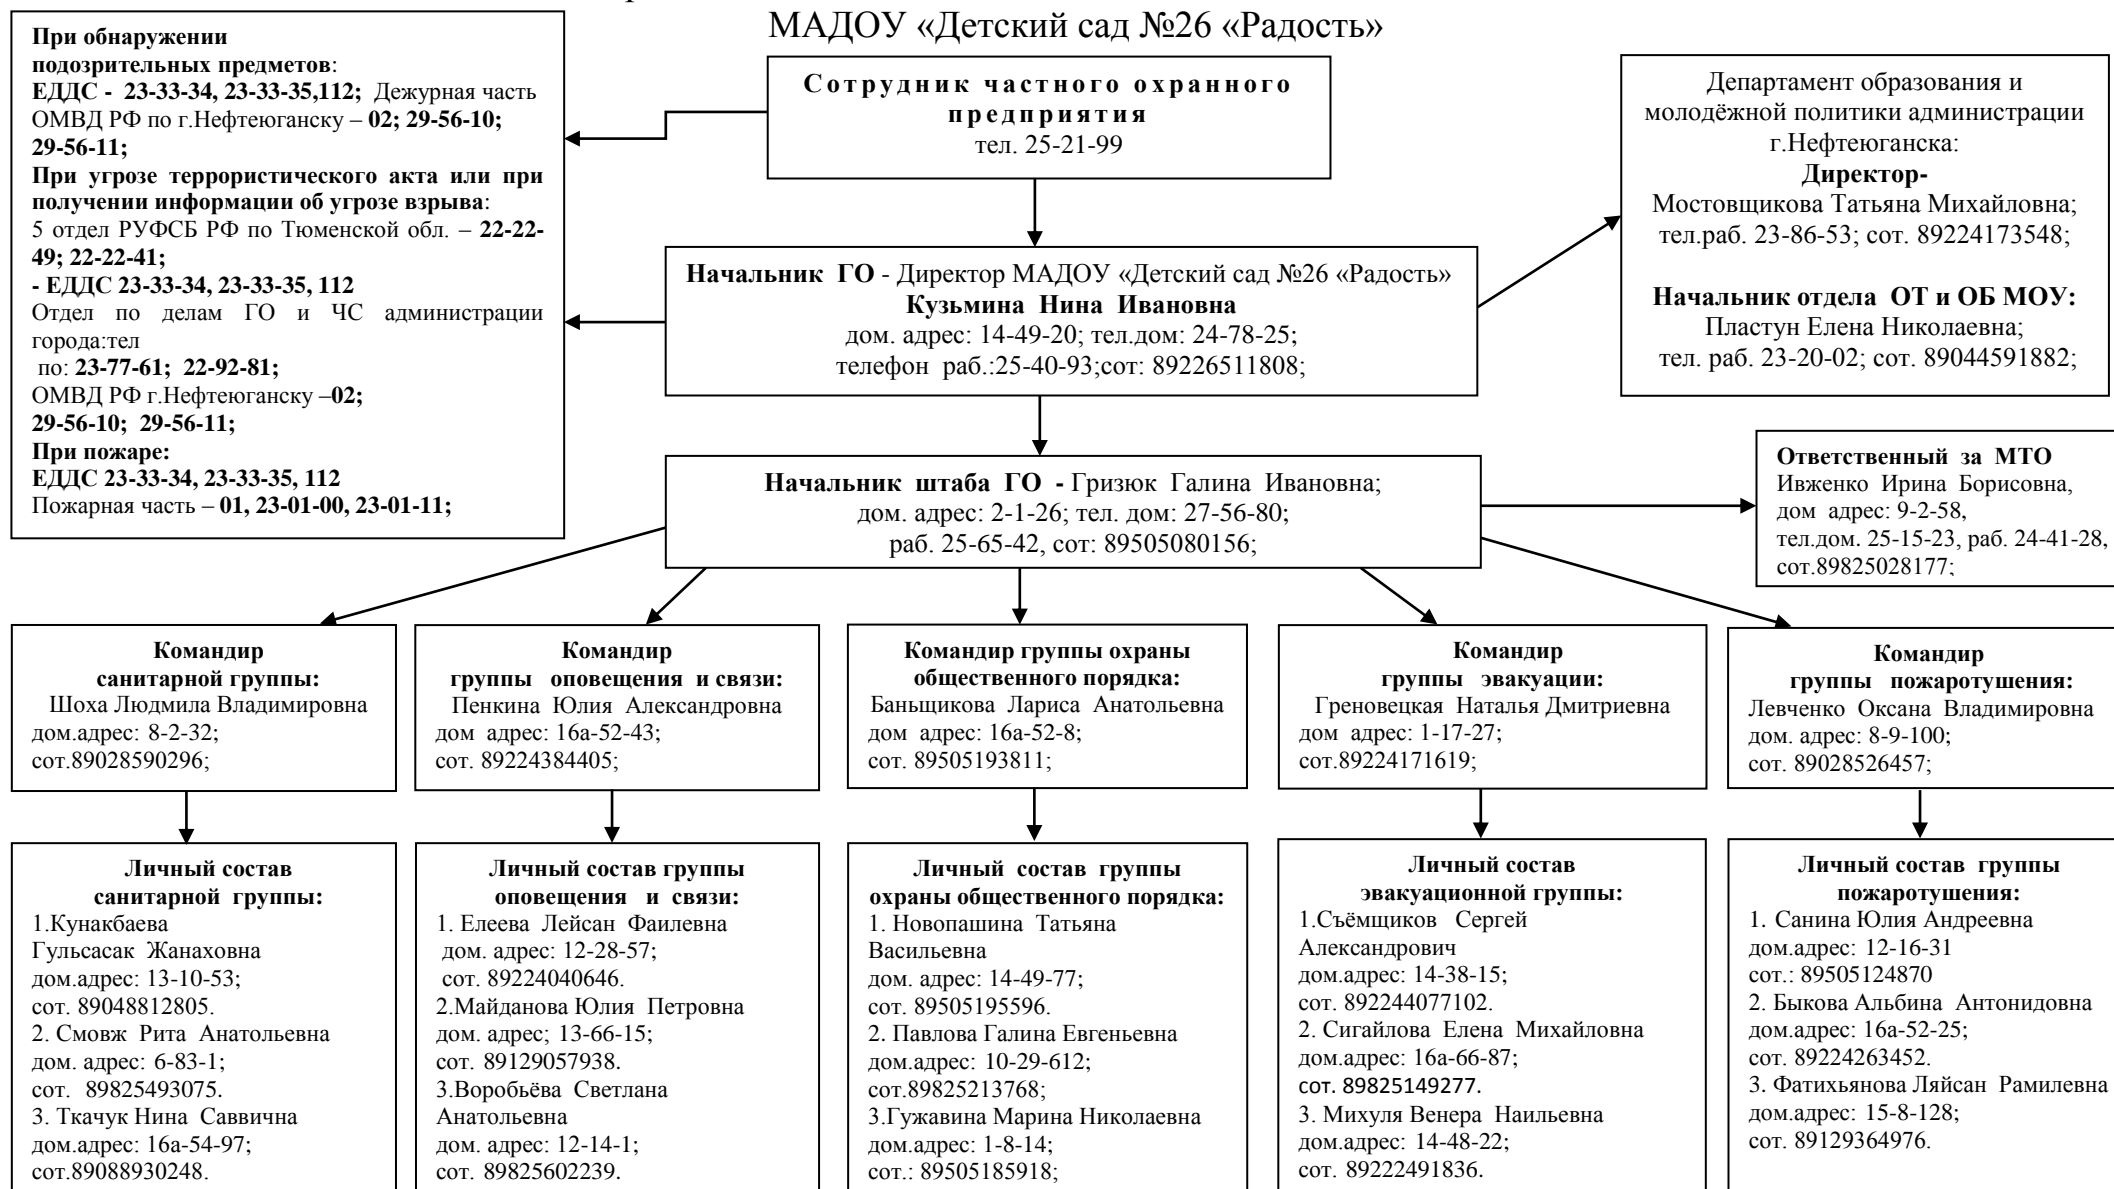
МАДОУ «Детский сад №26 «Радость»

При обнаружении подозрительных предметов:
ЕДДС - 23-33-34, 23-33-35,112; Дежурная часть ОМВД РФ по г.Нефтеюганску – 02; 29-56-10; 29-56-11;
При угрозе террористического акта или при получении информации об угрозе взрыва:
5 отдел РУФСБ РФ по Тюменской обл. – 22-22-49; 22-22-41;
- ЕДДС 23-33-34, 23-33-35, 112
Отдел по делам ГО и ЧС администрации города:тел
по: 23-77-61; 22-92-81;
ОМВД РФ г.Нефтеюганску –02; 29-56-10; 29-56-11;
При пожаре:
ЕДДС 23-33-34, 23-33-35, 112
Пожарная часть – 01, 23-01-00, 23-01-11;

Сотрудник частного охранного предприятия
тел. 25-21-99

Департамент образования и молодёжной политики администрации г.Нефтеюганска:
Директор-
Мостовщикова Татьяна Михайловна; тел.раб. 23-86-53; сот. 89224173548;

Начальник отдела ОТ и ОБ МОУ:
Пластун Елена Николаевна;
тел. раб. 23-20-02; сот. 89044591882;

Начальник ГО - Директор МАДОУ «Детский сад №26 «Радость»
Кузьмина Нина Ивановна
дом. адрес: 14-49-20; тел.дом: 24-78-25;
телефон раб.:25-40-93;сот: 89226511808;

Начальник штаба ГО - Гризюк Галина Ивановна;
дом. адрес: 2-1-26; тел. дом: 27-56-80;
раб. 25-65-42, сот: 89505080156;

Ответственный за МТО
Ивженко Ирина Борисовна,
дом адрес: 9-2-58,
тел.дом. 25-15-23, раб. 24-41-28,
сот.89825028177;

Командир санитарной группы:
Шоха Людмила Владимировна
дом.адрес: 8-2-32;
сот.89028590296;

Командир группы оповещения и связи:
Пенкина Юлия Александровна
дом адрес: 16а-52-43;
сот. 89224384405;

Командир группы охраны общественного порядка:
Баньщикова Лариса Анатольевна
дом адрес: 16а-52-8;
сот. 89505193811;

Командир группы эвакуации:
Греновецкая Наталья Дмитриевна
дом адрес: 1-17-27;
сот.89224171619;

Командир группы пожаротушения:
Левченко Оксана Владимировна
дом. адрес: 8-9-100;
сот. 89028526457;

Личный состав санитарной группы:
1.Кунакбаева Гульсасак Жанаховна
дом.адрес: 13-10-53;
сот. 89048812805.
2. Смовж Рита Анатольевна
дом. адрес: 6-83-1;
сот. 89825493075.
3. Ткачук Нина Саввична
дом.адрес: 16а-54-97;
сот.89088930248.

Личный состав группы оповещения и связи:
1. Елеева Лейсан Фаилевна
дом. адрес: 12-28-57;
сот. 89224040646.
2.Майданова Юлия Петровна
дом. адрес; 13-66-15;
сот. 89129057938.
3.Воробьёва Светлана Анатольевна
дом. адрес: 12-14-1;
сот. 89825602239.

Личный состав группы охраны общественного порядка:
1. Новопашина Татьяна Васильевна
дом. адрес: 14-49-77;
сот. 89505195596.
2. Павлова Галина Евгеньевна
дом.адрес: 10-29-612;
сот.89825213768;
3.Гужавина Марина Николаевна
дом.адрес: 1-8-14;
сот.: 89505185918;

Личный состав эвакуационной группы:
1.Съёмщиков Сергей Александрович
дом.адрес: 14-38-15;
сот. 892244077102.
2. Сигайлова Елена Михайловна
дом.адрес: 16а-66-87;
сот. 89825149277.
3. Михуля Венера Наильевна
дом.адрес: 14-48-22;
сот. 89222491836.

Личный состав группы пожаротушения:
1. Санина Юлия Андреевна
дом.адрес: 12-16-31
сот.: 89505124870
2. Быкова Альбина Антонидовна
дом.адрес: 16а-52-25;
сот. 89224263452.
3. Фатихьянова Ляйсан Рамилевна
дом.адрес: 15-8-128;
сот. 89129364976.